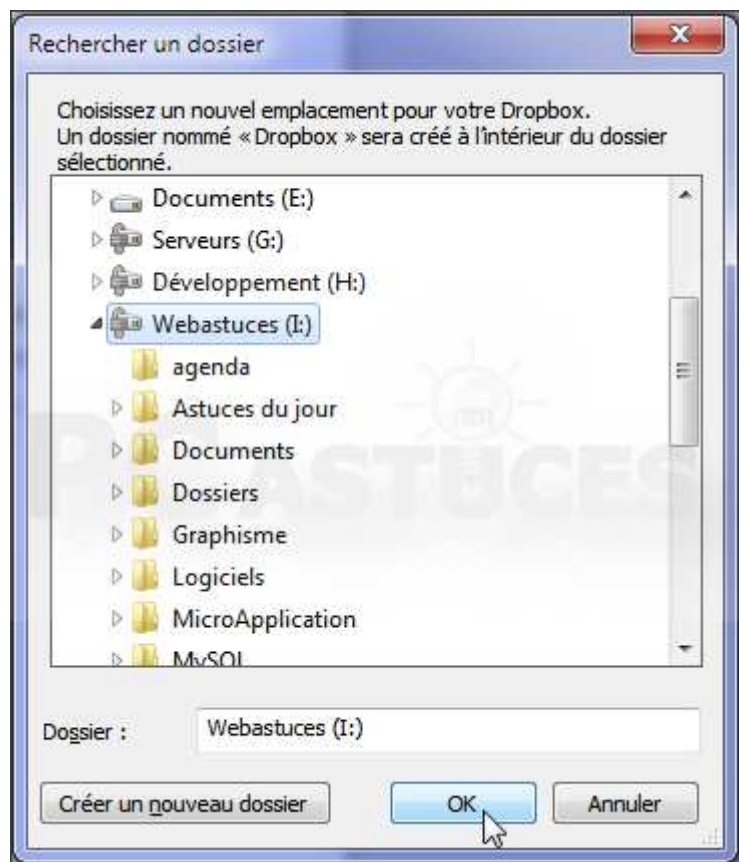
Rechercher un dossier

Choisissez un nouvel emplacement pour votre Dropbox.
Un dossier nommé « Dropbox » sera créé à l'intérieur du dossier sélectionné.

Documents (E:)
Serveurs (G:)
Développement (H:)
Webastuces (I:)
agenda
Astuces du jour
Documents
Dossiers
Graphisme
Logiciels
MicroApplication
MySQL

PC ASTUCES

Dossier : Webastuces (I:)

Créer un nouveau dossier
OK
Annuler